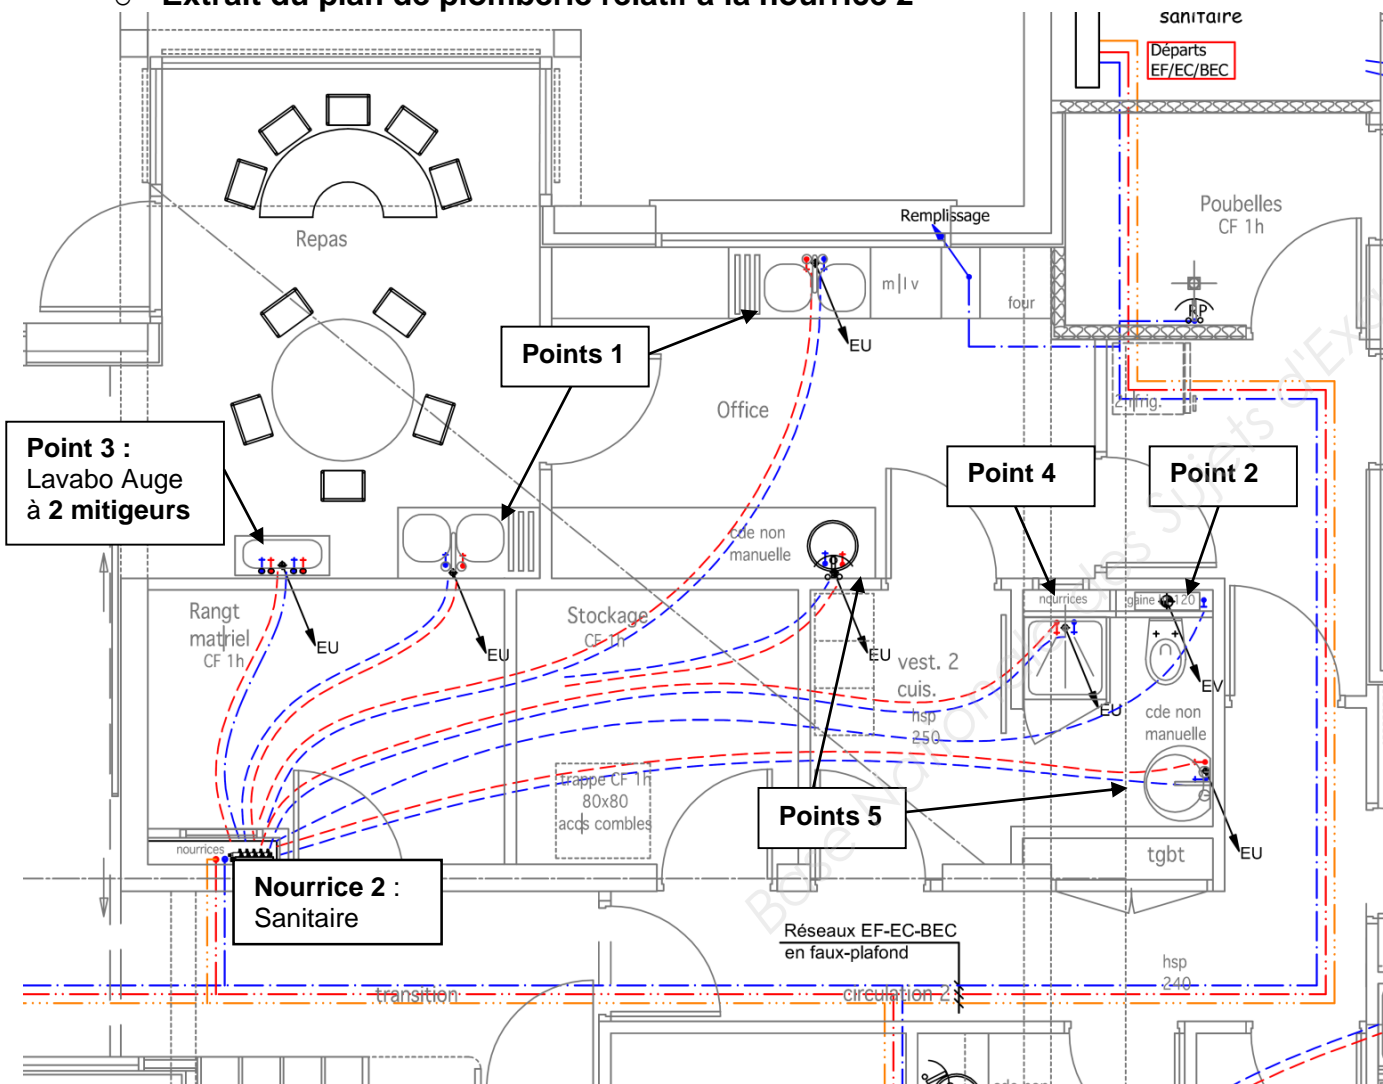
○ Extrait du plan de plomberie relatif à la nourrice 2

sanitaire

Départs EF/EC/BEC

Poubelles CF 1h

Remplissage

m | l v

four

Repas

Points 1

EU

Office

2 frig.

Point 3 :
Lavabo Auge
à 2 mitigeurs

Point 4

Point 2

cde non manuelle

Rangt matriel CF 1h

EU

EU

Stockage CF 1h

EU

vest. 2 cuis.

hsp 250

nourrices

gaine 120

EV

EU

cde non manuelle

trappe CF 1h 80x80 accs combles

Points 5

EU

tgbt

nourrices

Nourrice 2 : Sanitaire

Réseaux EF-EC-BEC en faux-plafond

hsp 240

transition

circulation 2